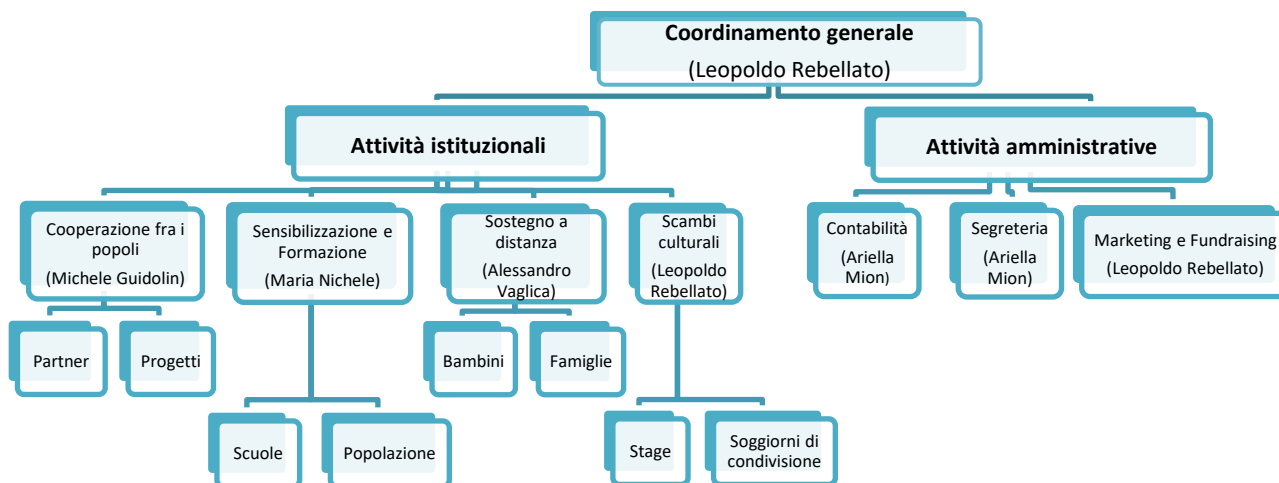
Coordinamento generale
(Leopoldo Rebellato)

Attività istituzionali

Attività amministrative

Cooperazione fra i popoli
(Michele Guidolin)

Sensibilizzazione e Formazione
(Maria Nichele)

Sostegno a distanza
(Alessandro Vaglica)

Scambi culturali
(Leopoldo Rebellato)

Contabilità
(Ariella Mion)

Segreteria
(Ariella Mion)

Marketing e Fundraising
(Leopoldo Rebellato)

Partner

Progetti

Bambini

Famiglie

Scuole

Popolazione

Stage

Soggiorni di condivisione